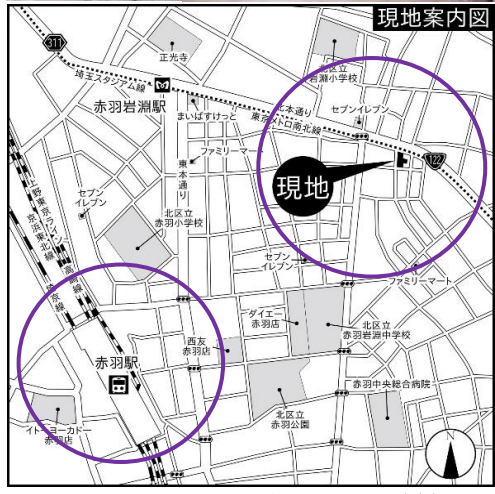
現地案内図

311

正光寺

北区立
岩淵小学校

埼玉スタジアム線

赤羽岩淵駅

まいばすけっと

北本通り

東京メトロ南北線

セブンイレブン

ファミリーマート

東本通り

122

現地

セブンイレブン

上野東京ライン

京浜東北線

北区立
赤羽小学校

セブンイレブン

ファミリーマート

ダイエー
赤羽店

北区立
赤羽岩淵中学校

西友
赤羽店

赤羽駅

赤羽中央総合病院

北区立
赤羽公園

イトーヨーカドー
赤羽店

N